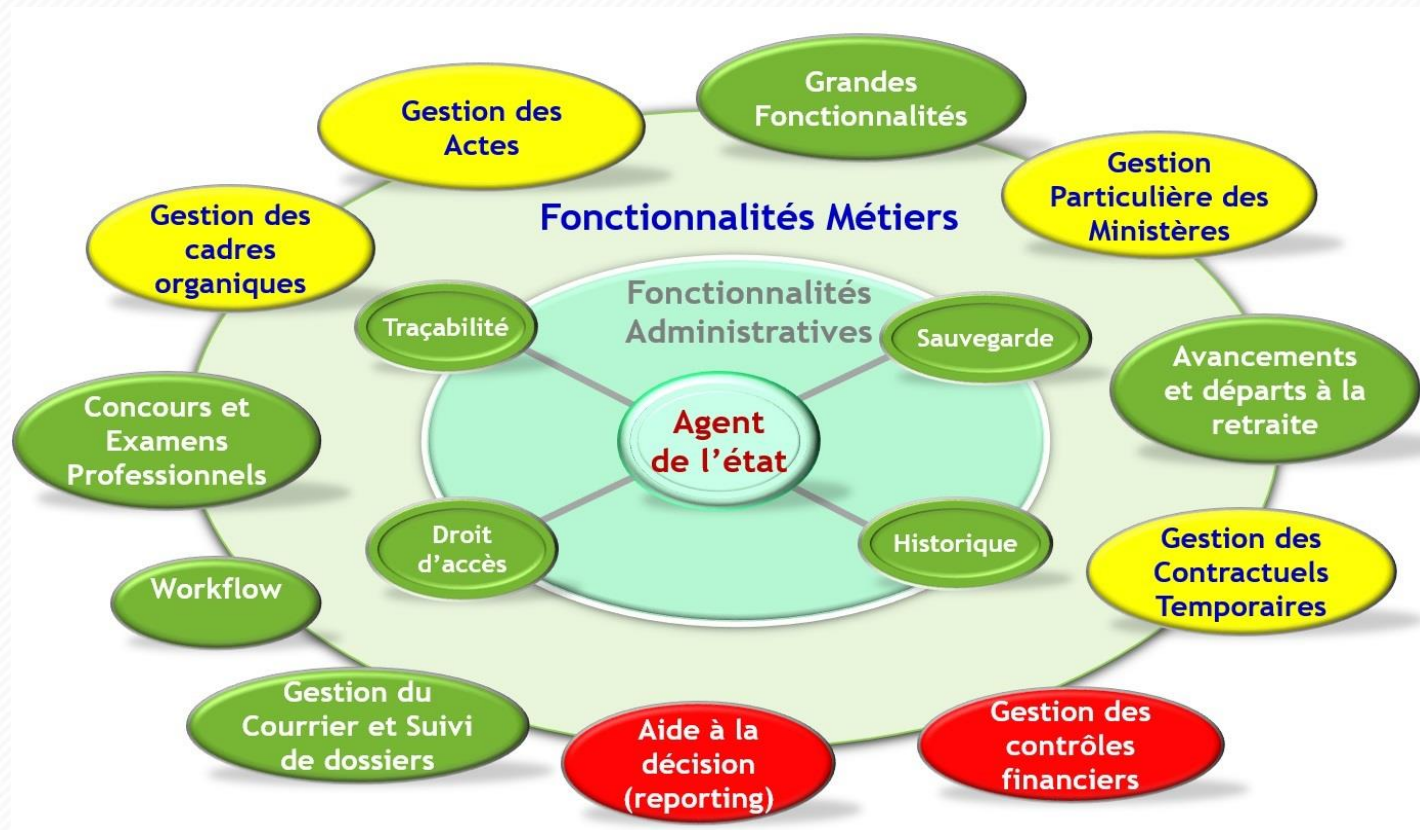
Grandes Fonctionnalités

Gestion des Actes

Gestion Particulière des Ministères

Gestion des cadres organiques

Fonctionnalités Métiers

Fonctionnalités Administratives

Traçabilité

Sauvegarde

Avancements et départs à la retraite

Concours et Examens Professionnels

Agent de l'état

Droit d'accès

Historique

Gestion des Contractuels Temporaires

Workflow

Gestion du Courrier et Suivi de dossiers

Aide à la décision (reporting)

Gestion des contrôles financiers